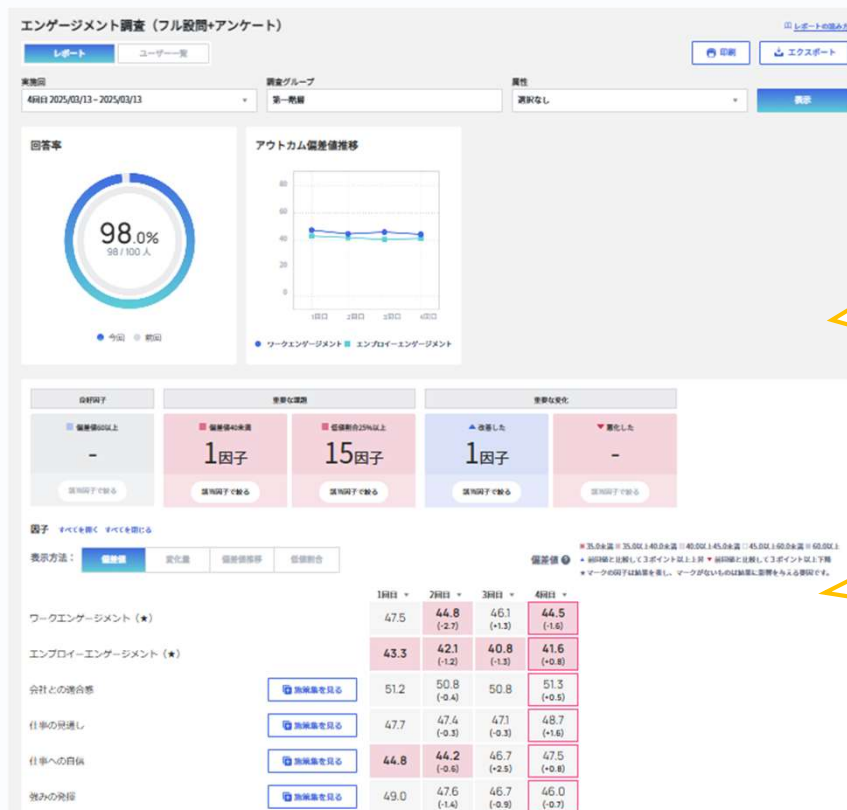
エンゲージメント調査（フル設問+アンケート）

レポートの読み方

レポート　ユーザー一覧

印刷　エクスポート

実施回
4回目 2025/03/13 - 2025/03/13

調査グループ
第一階層

属性
選択なし

表示

回答率

98.0%
98 / 100 人

今回　前回

アウトカム偏差値推移

80
60
40
20
0

1回目　2回目　3回目　4回目

ワークエンゲージメント　エンプロイーエンゲージメント

良好因子
偏差値60以上
-
該当因子で絞る

重要な課題
偏差値40未満
1因子
該当因子で絞る

低値割合25%以上
15因子
該当因子で絞る

重要な変化
改善した
1因子
該当因子で絞る

悪化した
-
該当因子で絞る

因子　すべてを開く　すべてを閉じる

表示方法：　偏差値　変化量　偏差値推移　低値割合

偏差値

35.0未満　35.0以上40.0未満　40.0以上45.0未満　45.0以上60.0未満　60.0以上
前回値と比較して3ポイント以上上昇　前回値と比較して3ポイント以上下降
★ マークの因子は結果を表し、マークがないものは結果に影響を与える要因です。

| | | 1回目 | 2回目 | 3回目 | 4回目 |
|---|---|---|---|---|---|
| ワークエンゲージメント（★） | | 47.5 | 44.8 (-2.7) | 46.1 (+1.3) | 44.5 (-1.6) |
| エンプロイーエンゲージメント（★） | | 43.3 | 42.1 (-1.2) | 40.8 (-1.3) | 41.6 (+0.8) |
| 会社との適合感 | 施策集を見る | 51.2 | 50.8 (-0.4) | 50.8 | 51.3 (+0.5) |
| 仕事の見通し | 施策集を見る | 47.7 | 47.4 (-0.3) | 47.1 (-0.3) | 48.7 (+1.6) |
| 仕事への自信 | 施策集を見る | 44.8 | 44.2 (-0.6) | 46.7 (+2.5) | 47.5 (+0.8) |
| 強みの発揮 | 施策集を見る | 49.0 | 47.6 (-1.4) | 46.7 (-0.9) | 46.0 (-0.7) |